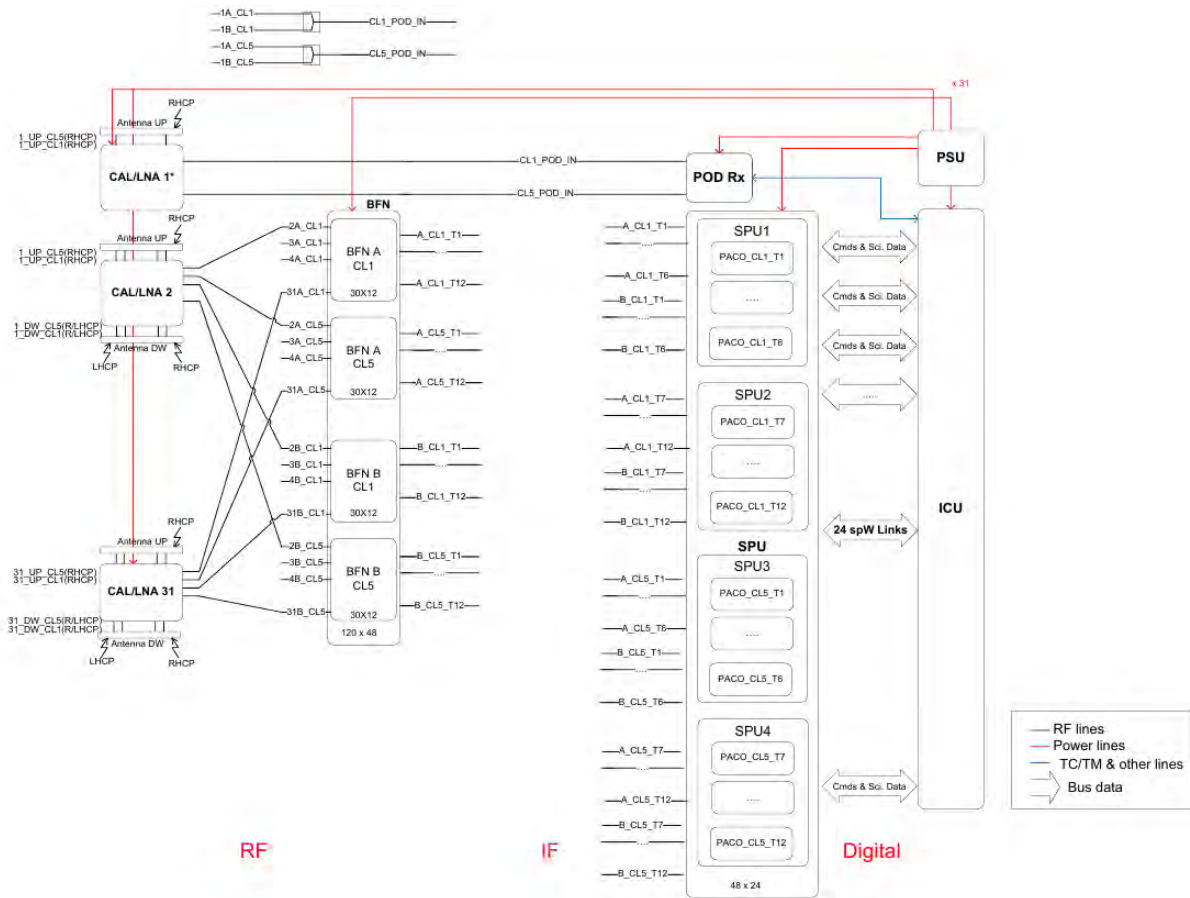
1A_CL1
1B_CL1
CL1_POD_IN
1A_CL5
1B_CL5
CL5_POD_IN

x 31

RHCP
Antenna UP
1_UP_CL5(RHCP)
1_UP_CL1(RHCP)
CAL/LNA 1*
CL1_POD_IN
CL5_POD_IN
POD Rx
PSU

RHCP
Antenna UP
1_UP_CL5(RHCP)
1_UP_CL1(RHCP)
CAL/LNA 2
1_DW_CL5(R/LHCP)
1_DW_CL1(R/LHCP)
Antenna DW
LHCP
RHCP

BFN
2A_CL1
3A_CL1
4A_CL1
31A_CL1
BFN A
CL1
30X12
A_CL1_T1
....
A_CL1_T12

2A_CL5
3A_CL5
4A_CL5
31A_CL5
BFN A
CL5
30X12
A_CL5_T1
....
A_CL5_T12

2B_CL1
3B_CL1
4B_CL1
31B_CL1
BFN B
CL1
30X12
B_CL1_T1
....
B_CL1_T12

2B_CL5
3B_CL5
4B_CL5
31B_CL5
BFN B
CL5
30X12
B_CL5_T1
....
B_CL5_T12
120 x 48

RHCP
Antenna UP
31_UP_CL5(RHCP)
31_UP_CL1(RHCP)
CAL/LNA 31
31_DW_CL5(R/LHCP)
31_DW_CL1(R/LHCP)
Antenna DW
LHCP
RHCP

A_CL1_T1
....
A_CL1_T6
B_CL1_T1
....
B_CL1_T6
SPU1
PACO_CL1_T1
....
PACO_CL1_T6

A_CL1_T7
....
A_CL1_T12
B_CL1_T7
....
B_CL1_T12
SPU2
PACO_CL1_T7
....
PACO_CL1_T12

SPU
A_CL5_T1
....
A_CL5_T6
B_CL5_T1
....
B_CL5_T6
SPU3
PACO_CL5_T1
....
PACO_CL5_T6

A_CL5_T7
....
A_CL5_T12
B_CL5_T7
....
B_CL5_T12
SPU4
PACO_CL5_T7
....
PACO_CL5_T12
48 x 24

Cmds & Sci. Data
Cmds & Sci. Data
Cmds & Sci. Data
....
24 spW Links
Cmds & Sci. Data
ICU

RF lines
Power lines
TC/TM & other lines
Bus data

RF
IF
Digital